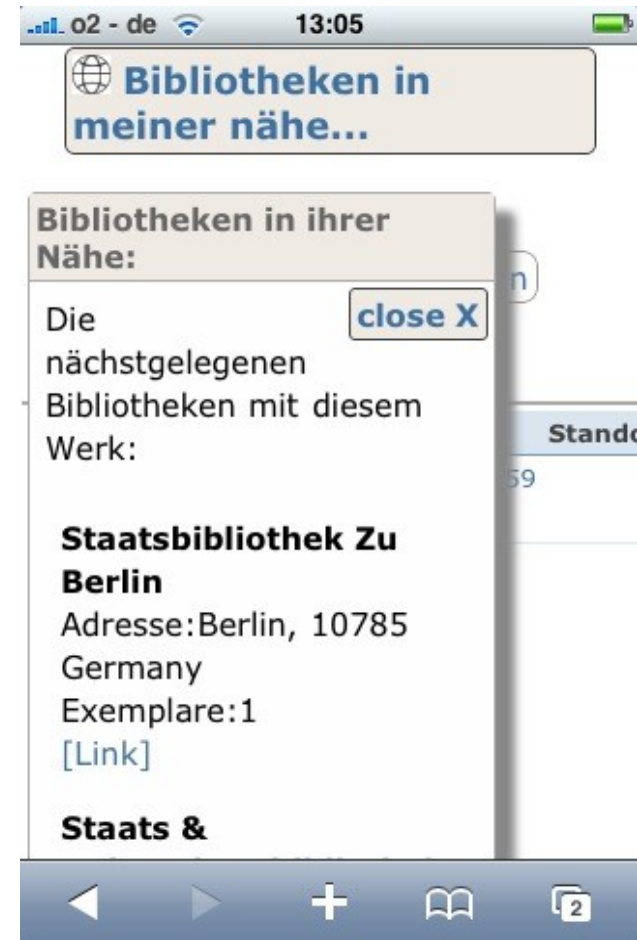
o2 - de 13:05

Bibliotheken in meiner nähe...

Bibliotheken in ihrer Nähe:

n

close X

Die nächstgelegenen Bibliotheken mit diesem Werk:

Stando

59

**Staatsbibliothek Zu Berlin**
Adresse:Berlin, 10785 Germany
Exemplare:1
[Link]

**Staats &**
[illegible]

2